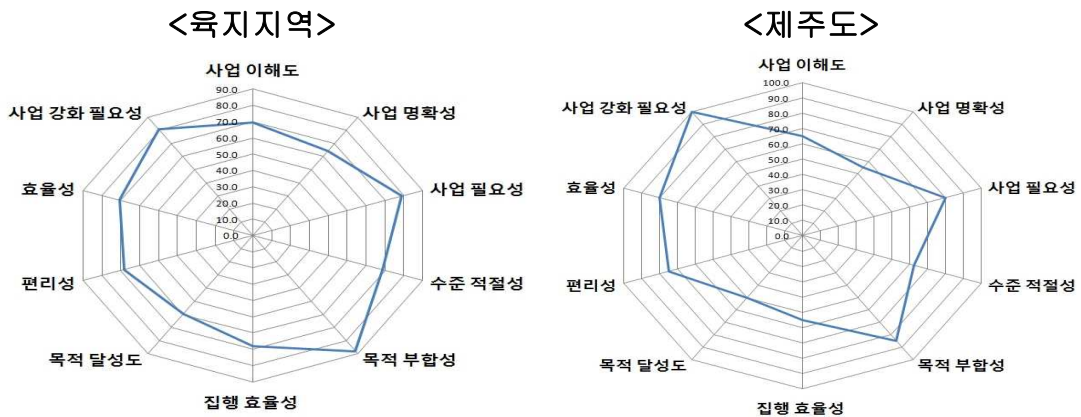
<육지지역>

사업 이해도
90.0
80.0
70.0
60.0
50.0
40.0
30.0
20.0
10.0
0.0
사업 명확성
사업 필요성
수준 적절성
목적 부합성
집행 효율성
목적 달성도
편리성
효율성
사업 강화 필요성

<제주도>

사업 이해도
100.0
90.0
80.0
70.0
60.0
50.0
40.0
30.0
20.0
10.0
0.0
사업 명확성
사업 필요성
수준 적절성
목적 부합성
집행 효율성
목적 달성도
편리성
효율성
사업 강화 필요성